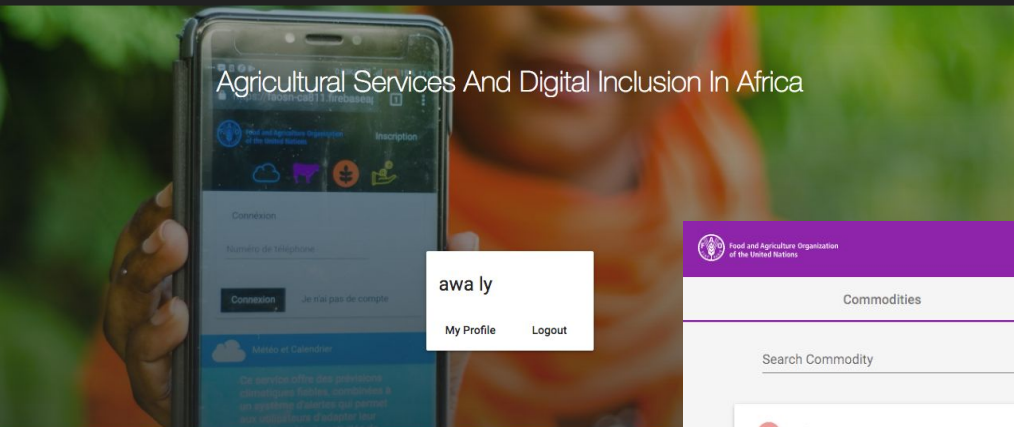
Agricultural Services And Digital Inclusion In Africa

faosn-ca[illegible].firebase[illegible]

Food and Agriculture Organization of the United Nations

Inscription

Connexion

Numéro de téléphone

Connexion

Je n'ai pas de compte

Météo et Calendrier

Ce service offre des prévisions climatiques fiables, combinées à un système d'alertes qui permet aux utilisateurs d'adapter leur

awa ly

My Profile

Logout

Food and Agriculture Organization of the United Nations

Commodities

Search Commodity